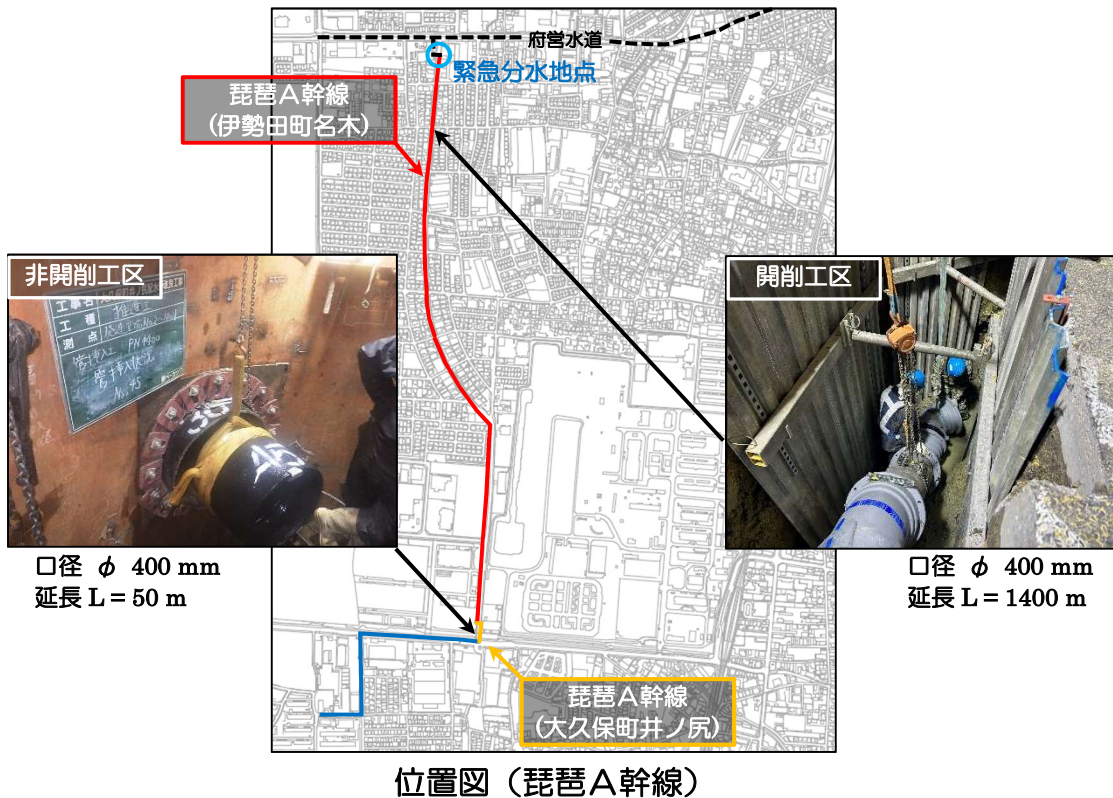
府営水道

緊急分水地点

琵琶Ａ幹線
（伊勢田町名木）

非開削工区

工事名
工種
測点
管推進工 PN400
管推進
No.45

口径 $\phi$ 400 mm
延長 L＝50 m

開削工区

口径 $\phi$ 400 mm
延長 L＝1400 m

琵琶Ａ幹線
（大久保町井ノ尻）

位置図（琵琶Ａ幹線）